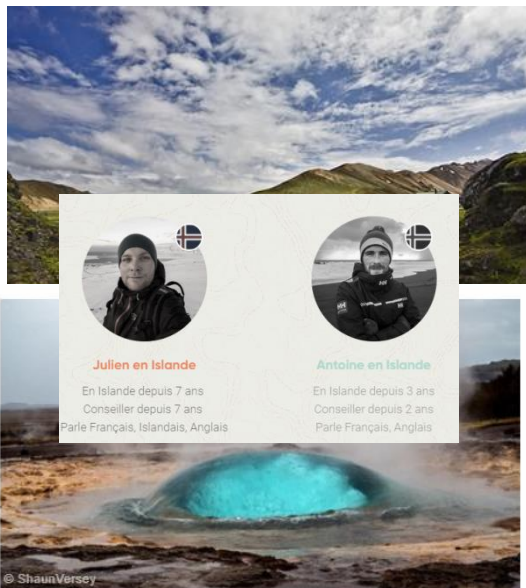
Julien en Islande

En Islande depuis 7 ans
Conseiller depuis 7 ans
Parle Français, Islandais, Anglais

Antoine en Islande

En Islande depuis 3 ans
Conseiller depuis 2 ans
Parle Français, Anglais

© ShaunVersey